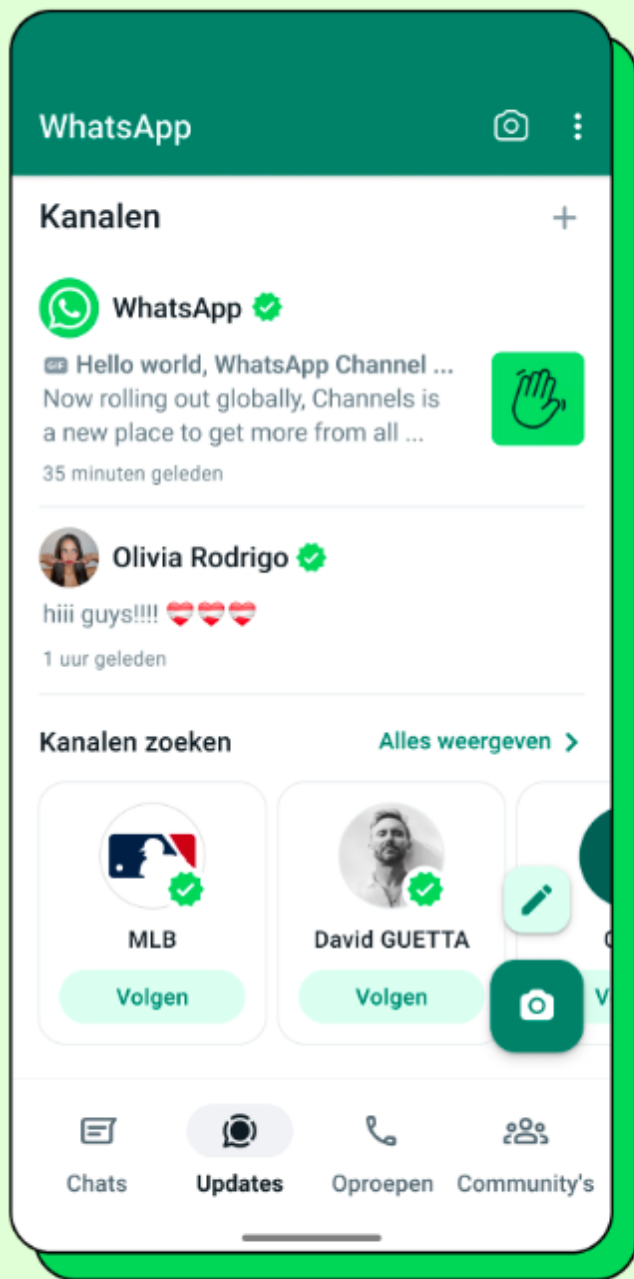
WhatsApp

Kanalen

+

WhatsApp

Hello world, WhatsApp Channel ...
Now rolling out globally, Channels is a new place to get more from all ...

35 minuten geleden

Olivia Rodrigo

hiii guys!!!! ❤️❤️❤️

1 uur geleden

Kanalen zoeken

Alles weergeven >

MLB

Volgen

David GUETTA

Volgen

Chats

Updates

Oproepen

Community's